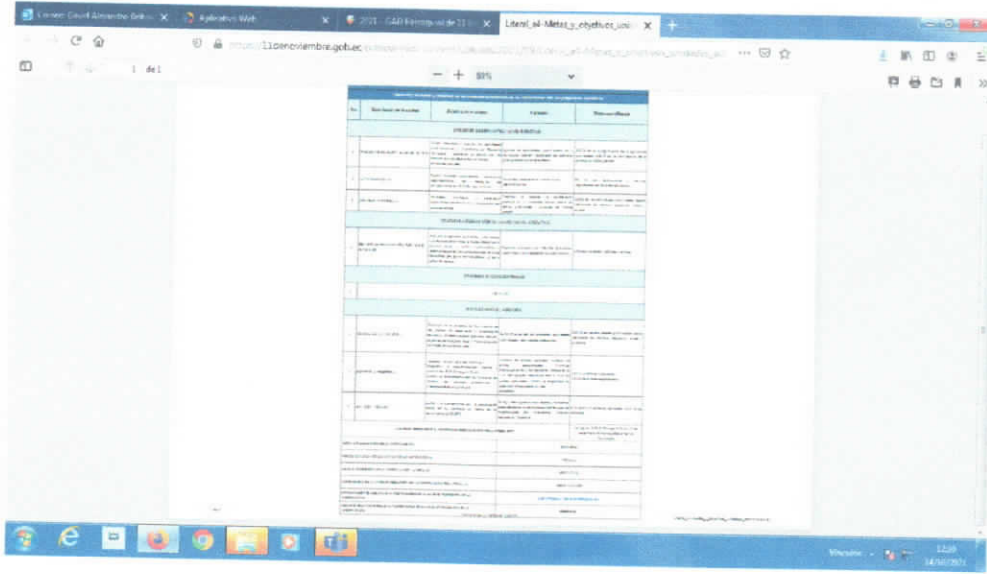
Correo: Cicel Alexandro Bohe... ✕ | Aplicativo Web ✕ | 2021 - GAD Parroquial de 11 ... ✕ | Literal_a4-Metas_y_objetivos_unid... ✕ | +

11denoviembre.gob.ec

1 de 1

— + 80%

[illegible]

Windows 7
12:20
14/06/2021